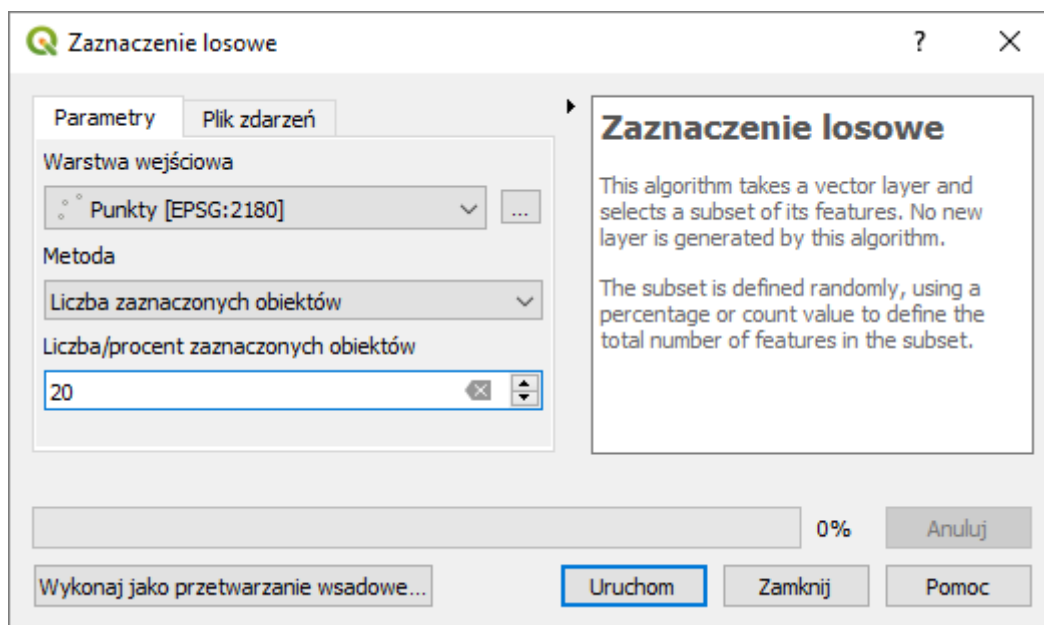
Zaznaczenie losowe

?

Parametry

Plik zdarzeń

Warstwa wejściowa

Punkty [EPSG:2180]

...

Metoda

Liczba zaznaczonych obiektów

Liczba/procent zaznaczonych obiektów

20

Zaznaczenie losowe

This algorithm takes a vector layer and selects a subset of its features. No new layer is generated by this algorithm.

The subset is defined randomly, using a percentage or count value to define the total number of features in the subset.

0%

Anuluj

Wykonaj jako przetwarzanie wsadowe...

Uruchom

Zamknij

Pomoc